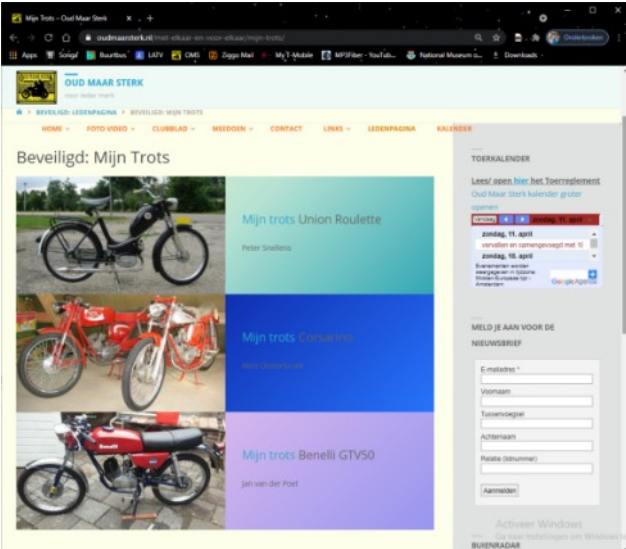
Mijn Trots – Oud Maar Sterk ×

oudmaarsterk.nl/met-elkaar-en-voor-elkaar/mijn-trots/

Onderbroken

Apps Songal Buurtbus LATV OMS Ziggo Mail My T-Mobile MP3Fiber - YouTub... National Museum o... Downloads

OUD MAAR STERK
voor ieder merk

BEVEILIGD: LEDENPAGINA > BEVEILIGD: MIJN TROTS

HOME FOTO VIDEO CLUBBLAD MEEDOEN CONTACT LINKS LEDENPAGINA KALENDER

Beveiligd: Mijn Trots

Mijn trots Union Roulette

Peter Snellens

Mijn trots Corsarino

Wim Oosterbroek

Mijn trots Benelli GTV50

Jan van der Poel

TOERKALENDER

Lees/ open hier het Toerreglement

Oud Maar Sterk kalender groter openen

Vandaag zondag 11. april

zondag, 11. april

vervallen en samengevoegd met 11

zondag, 18. april

Evenementen worden weergegeven in tijdzone: Midden-Europese tijd - Amsterdam

Google Agenda

MELD JE AAN VOOR DE NIEUWSBRIEF

E-mailadres *

Voornaam

Tussenvoegsel

Achternaam

Relatie (lidnummer)

Aanmelden

Activeer Windows
Ga naar Instellingen om Windows te activeren.

BUIENRADAR